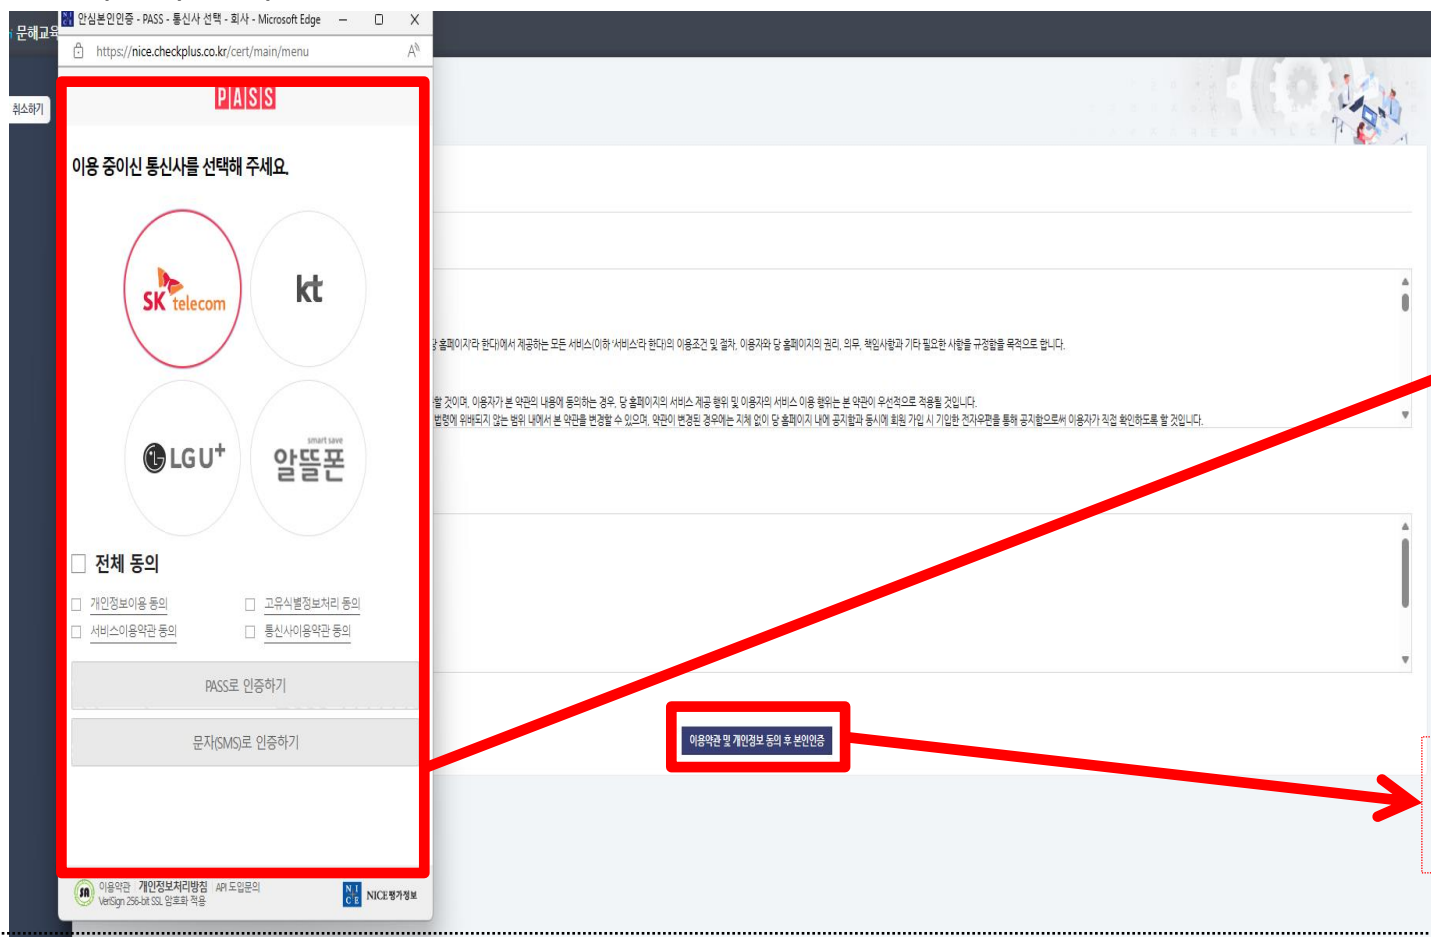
문해교육

안심본인인증 - PASS - 통신사 선택 - 회사 - Microsoft Edge

https://nice.checkplus.co.kr/cert/main/menu

취소하기

PASS

이용 중이신 통신사를 선택해 주세요.

SK telecom

kt

LGU+

smart save
알뜰폰

전체 동의

개인정보이용 동의

고유식별정보처리 동의

서비스이용약관 동의

통신사이용약관 동의

PASS로 인증하기

문자(SMS)로 인증하기

이용약관 개인정보처리방침 API 도입문의
VeriSign 256-bit SSL 암호화 적용

NICE 평가정보

당 홈페이지'라 한다)에서 제공하는 모든 서비스(이하 '서비스'라 한다)의 이용조건 및 절차, 이용자와 당 홈페이지의 권리, 의무, 책임사항과 기타 필요한 사항을 규정함을 목적으로 합니다.

할 것이며, 이용자가 본 약관의 내용에 동의하는 경우, 당 홈페이지의 서비스 제공 행위 및 이용자의 서비스 이용 행위는 본 약관이 우선적으로 적용될 것입니다.
법령에 위배되지 않는 범위 내에서 본 약관을 변경할 수 있으며, 약관이 변경된 경우에는 지체 없이 당 홈페이지 내에 공지함과 동시에 회원 가입 시 기입한 전자우편를 통해 공지함으로써 이용자가 직접 확인하도록 할 것입니다.

이용약관 및 개인정보 동의 후 본인인증